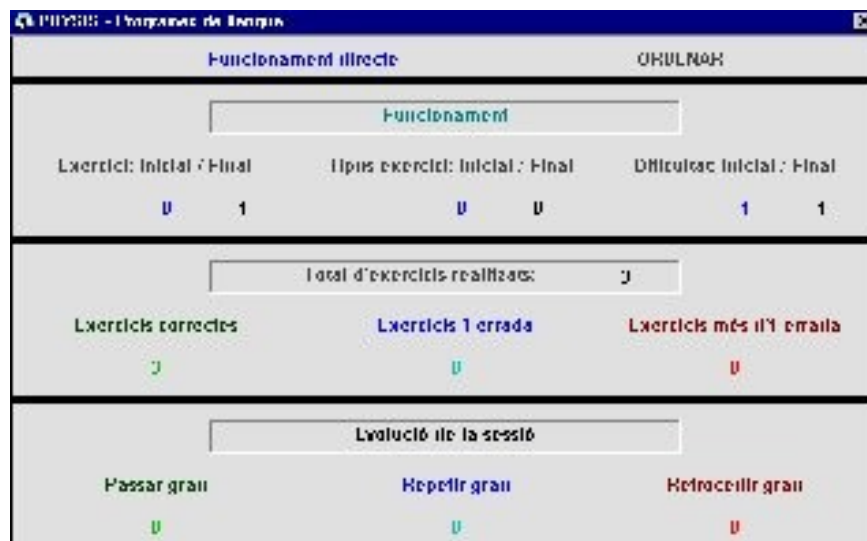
PHYSIS - Programes de llenguatge

Funcionament directe

ORDINADOR

Funcionament

Exercici: Inicial / Final

Tipus exercici: Inicial / Final

Dificultat: Inicial / Final

0 1

0 0

1 1

Total d'exercicis realitzats:

3

Exercicis correctes

Exercicis 1 errada

Exercicis més d'1 errada

3

0

0

Evolució de la sessió

Passar grau

Repetir grau

Retrocedir grau

0

0

0